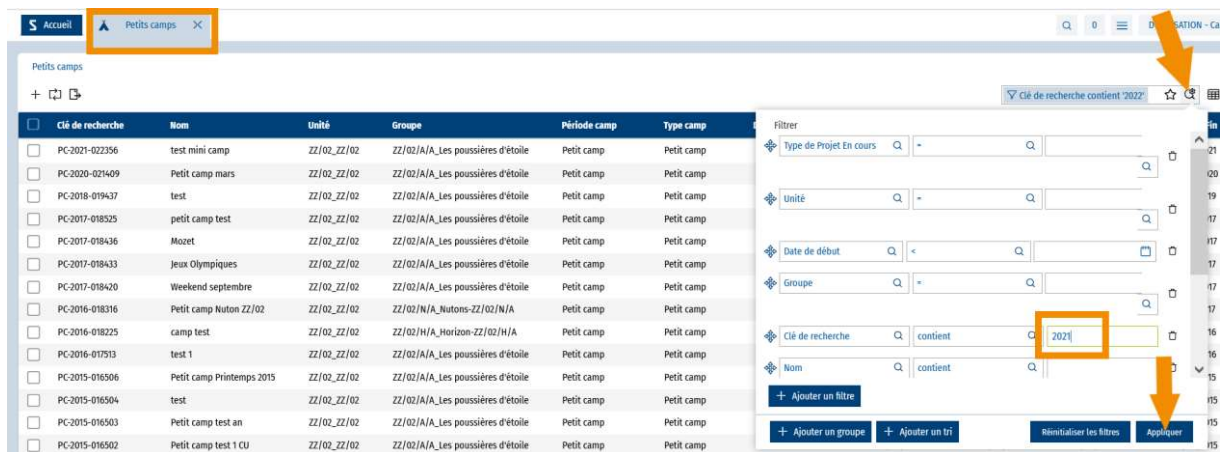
S Accueil | Petits camps ×

Q 0 ≡ D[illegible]SATION - Ca

Petits camps

Clé de recherche contient '2022'

| Clé de recherche | Nom | Unité | Groupe | Période camp | Type camp |
|---|---|---|---|---|---|
| PC-2021-022356 | test mini camp | ZZ/02_ZZ/02 | ZZ/02/A/A_Les poussières d'étoile | Petit camp | Petit camp |
| PC-2020-021409 | Petit camp mars | ZZ/02_ZZ/02 | ZZ/02/A/A_Les poussières d'étoile | Petit camp | Petit camp |
| PC-2018-019437 | test | ZZ/02_ZZ/02 | ZZ/02/A/A_Les poussières d'étoile | Petit camp | Petit camp |
| PC-2017-018525 | petit camp test | ZZ/02_ZZ/02 | ZZ/02/A/A_Les poussières d'étoile | Petit camp | Petit camp |
| PC-2017-018436 | Mozet | ZZ/02_ZZ/02 | ZZ/02/A/A_Les poussières d'étoile | Petit camp | Petit camp |
| PC-2017-018433 | Jeux Olympiques | ZZ/02_ZZ/02 | ZZ/02/A/A_Les poussières d'étoile | Petit camp | Petit camp |
| PC-2017-018420 | Weekend septembre | ZZ/02_ZZ/02 | ZZ/02/A/A_Les poussières d'étoile | Petit camp | Petit camp |
| PC-2016-018316 | Petit camp Nuton ZZ/02 | ZZ/02_ZZ/02 | ZZ/02/N/A_Nutons-ZZ/02/N/A | Petit camp | Petit camp |
| PC-2016-018225 | camp test | ZZ/02_ZZ/02 | ZZ/02/H/A_Horizon-ZZ/02/H/A | Petit camp | Petit camp |
| PC-2016-017513 | test 1 | ZZ/02_ZZ/02 | ZZ/02/A/A_Les poussières d'étoile | Petit camp | Petit camp |
| PC-2015-016506 | Petit camp Printemps 2015 | ZZ/02_ZZ/02 | ZZ/02/A/A_Les poussières d'étoile | Petit camp | Petit camp |
| PC-2015-016504 | test | ZZ/02_ZZ/02 | ZZ/02/A/A_Les poussières d'étoile | Petit camp | Petit camp |
| PC-2015-016503 | Petit camp test an | ZZ/02_ZZ/02 | ZZ/02/A/A_Les poussières d'étoile | Petit camp | Petit camp |
| PC-2015-016502 | Petit camp test 1 CU | ZZ/02_ZZ/02 | ZZ/02/A/A_Les poussières d'étoile | Petit camp | Petit camp |

Fin

Filtrer
Type de Projet En cours =
Unité =
Date de début <
Groupe =
Clé de recherche contient 2021
Nom contient
+ Ajouter un filtre
+ Ajouter un groupe + Ajouter un tri Réinitialiser les filtres Appliquer